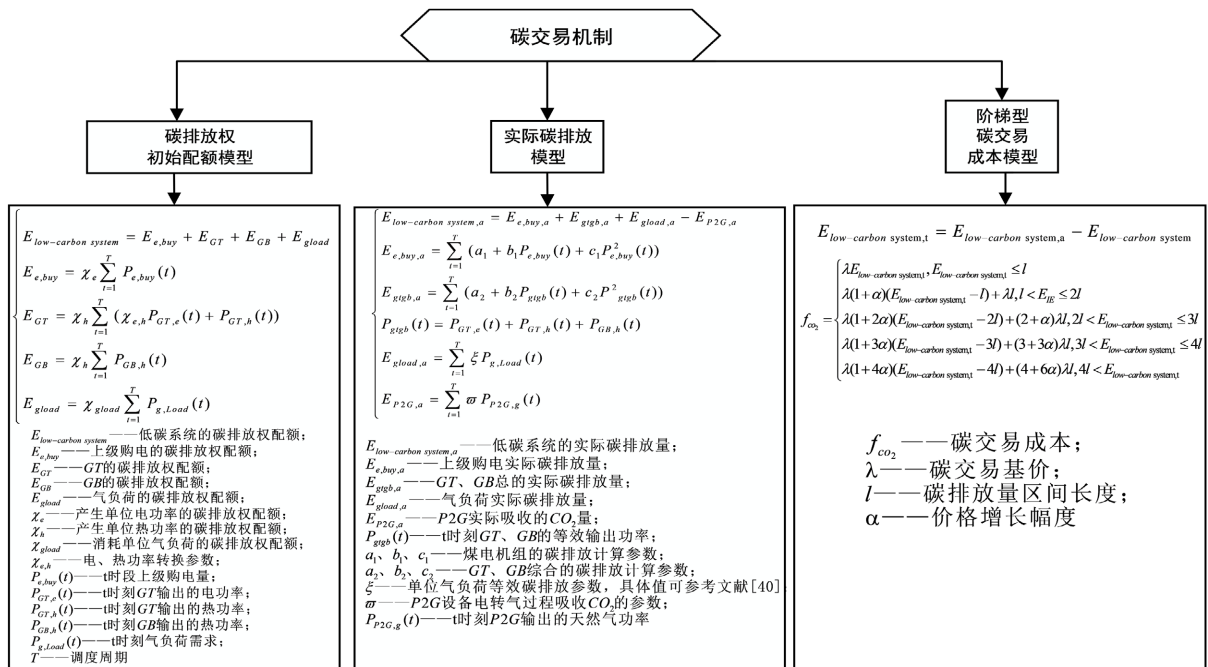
碳交易机制

碳排放权
初始配额模型

实际碳排放
模型

阶梯型
碳交易
成本模型

$\begin{cases} E_{low-carbon\ system} = E_{e,buy} + E_{GT} + E_{GB} + E_{gload} \\ E_{e,buy} = \chi_e \sum_{t=1}^{T} P_{e,buy}(t) \\ E_{GT} = \chi_h \sum_{t=1}^{T} (\chi_{e,h} P_{GT,e}(t) + P_{GT,h}(t)) \\ E_{GB} = \chi_h \sum_{t=1}^{T} P_{GB,h}(t) \\ E_{gload} = \chi_{gload} \sum_{t=1}^{T} P_{g,Load}(t) \end{cases}$

$E_{low-carbon\ system}$——低碳系统的碳排放权配额；
$E_{e,buy}$——上级购电的碳排放权配额；
$E_{GT}$——$GT$的碳排放权配额；
$E_{GB}$——$GB$的碳排放权配额；
$E_{gload}$——气负荷的碳排放权配额；
$\chi_e$——产生单位电功率的碳排放权配额；
$\chi_h$——产生单位热功率的碳排放权配额；
$\chi_{gload}$——消耗单位气负荷的碳排放权配额；
$\chi_{e,h}$——电、热功率转换参数；
$P_{e,buy}(t)$——t时段上级购电量；
$P_{GT,e}(t)$——t时刻$GT$输出的电功率；
$P_{GT,h}(t)$——t时刻$GT$输出的热功率；
$P_{GB,h}(t)$——t时刻$GB$输出的热功率；
$P_{g,Load}(t)$——t时刻气负荷需求；
$T$——调度周期

$\begin{cases} E_{low-carbon\ system,a} = E_{e,buy,a} + E_{gtgb,a} + E_{gload,a} - E_{P2G,a} \\ E_{e,buy,a} = \sum_{t=1}^{T} (a_1 + b_1 P_{e,buy}(t) + c_1 P_{e,buy}^2(t)) \\ E_{gtgb,a} = \sum_{t=1}^{T} (a_2 + b_2 P_{gtgb}(t) + c_2 P^2_{gtgb}(t)) \\ P_{gtgb}(t) = P_{GT,e}(t) + P_{GT,h}(t) + P_{GB,h}(t) \\ E_{gload,a} = \sum_{t=1}^{T} \xi P_{g,Load}(t) \\ E_{P2G,a} = \sum_{t=1}^{T} \varpi P_{P2G,g}(t) \end{cases}$

$E_{low-carbon\ system,a}$——低碳系统的实际碳排放量；
$E_{e,buy,a}$——上级购电实际碳排放量；
$E_{gtgb,a}$——$GT$、$GB$总的实际碳排放量；
$E_{gload,a}$——气负荷实际碳排放量；
$E_{P2G,a}$——$P2G$实际吸收的$CO_2$量；
$P_{gtgb}(t)$——t时刻$GT$、$GB$的等效输出功率；
$a_1$、$b_1$、$c_1$——煤电机组的碳排放计算参数；
$a_2$、$b_2$、$c_2$——$GT$、$GB$综合的碳排放计算参数；
$\xi$——单位气负荷等效碳排放参数，具体值可参考文献[40]
$\varpi$——$P2G$设备电转气过程吸收$CO_2$的参数；
$P_{P2G,g}(t)$——t时刻$P2G$输出的天然气功率

$E_{low-carbon\ system,t} = E_{low-carbon\ system,a} - E_{low-carbon\ system}$

$f_{co_2} = \begin{cases} \lambda E_{low-carbon\ system,t}, E_{low-carbon\ system,t} \le l \\ \lambda(1+\alpha)(E_{low-carbon\ system,t} - l) + \lambda l, l < E_{IE} \le 2l \\ \lambda(1+2\alpha)(E_{low-carbon\ system,t} - 2l) + (2+\alpha)\lambda l, 2l < E_{low-carbon\ system,t} \le 3l \\ \lambda(1+3\alpha)(E_{low-carbon\ system,t} - 3l) + (3+3\alpha)\lambda l, 3l < E_{low-carbon\ system,t} \le 4l \\ \lambda(1+4\alpha)(E_{low-carbon\ system,t} - 4l) + (4+6\alpha)\lambda l, 4l < E_{low-carbon\ system,t} \end{cases}$

$f_{co_2}$——碳交易成本；
λ——碳交易基价；
$l$——碳排放量区间长度；
α——价格增长幅度